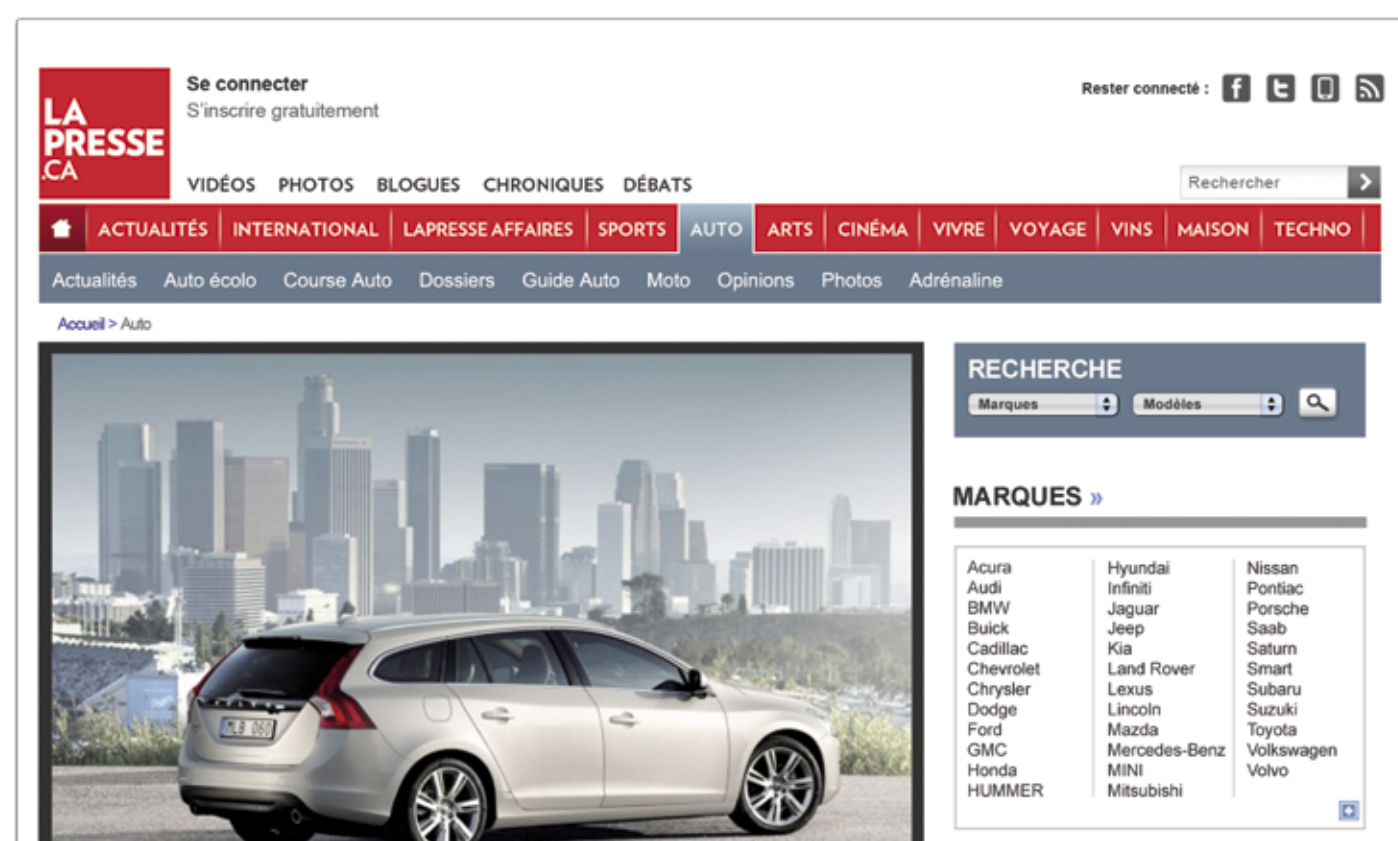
LA PRESSE .CA

Se connecter
S'inscrire gratuitement

Rester connecté :

VIDÉOS PHOTOS BLOGUES CHRONIQUES DÉBATS

Rechercher

ACTUALITÉS | INTERNATIONAL | LAPRESSE AFFAIRES | SPORTS | AUTO | ARTS | CINÉMA | VIVRE | VOYAGE | VINS | MAISON | TECHNO

Actualités Auto écolo Course Auto Dossiers Guide Auto Moto Opinions Photos Adrénaline

Accueil > Auto

RECHERCHE
Marques Modèles

MARQUES »

Acura
Audi
BMW
Buick
Cadillac
Chevrolet
Chrysler
Dodge
Ford
GMC
Honda
HUMMER

Hyundai
Infiniti
Jaguar
Jeep
Kia
Land Rover
Lexus
Lincoln
Mazda
Mercedes-Benz
MINI
Mitsubishi

Nissan
Pontiac
Porsche
Saab
Saturn
Smart
Subaru
Suzuki
Toyota
Volkswagen
Volvo